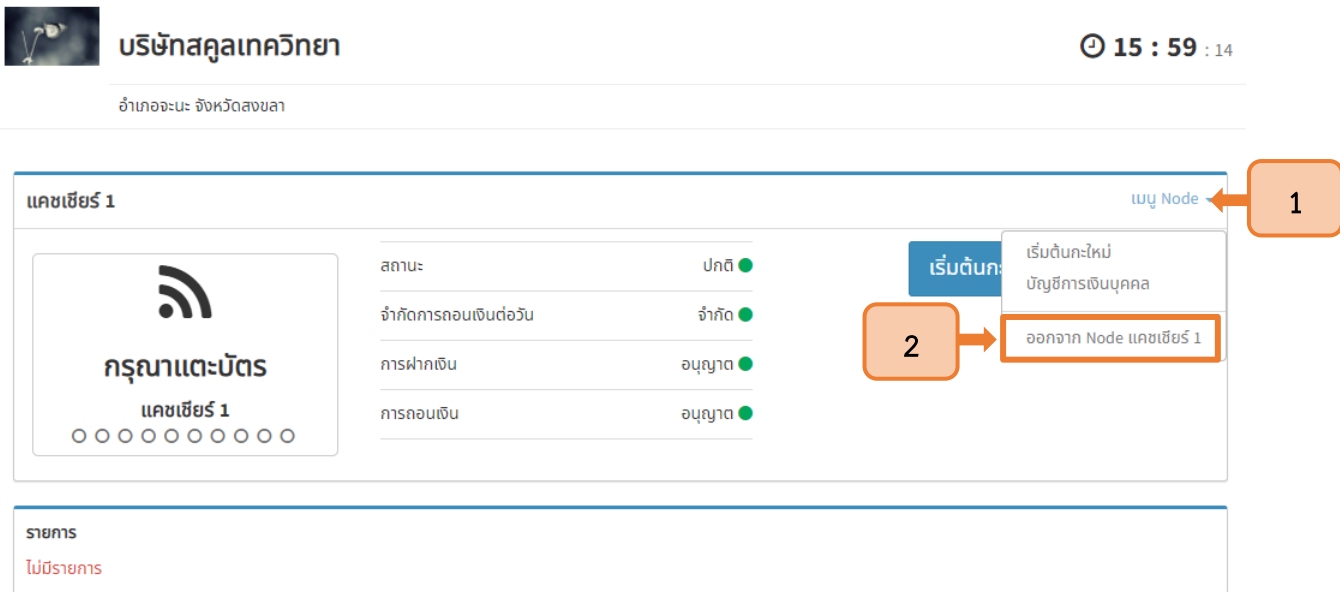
บริษัทสคูลเทควิทยา

15 : 59 : 14

อำเภอจะนะ จังหวัดสงขลา

แคชเชียร์ 1

เมนู Node

1

เริ่มต้นกะใหม่
บัญชีการเงินบุคคล

2

ออกจาก Node แคชเชียร์ 1

กรุณาแตะบัตร
แคชเชียร์ 1

| | |
|---|---|
| สถานะ | ปกติ |
| จำกัดการถอนเงินต่อวัน | จำกัด |
| การฝากเงิน | อนุญาต |
| การถอนเงิน | อนุญาต |

เริ่มต้นก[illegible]

รายการ
ไม่มีรายการ